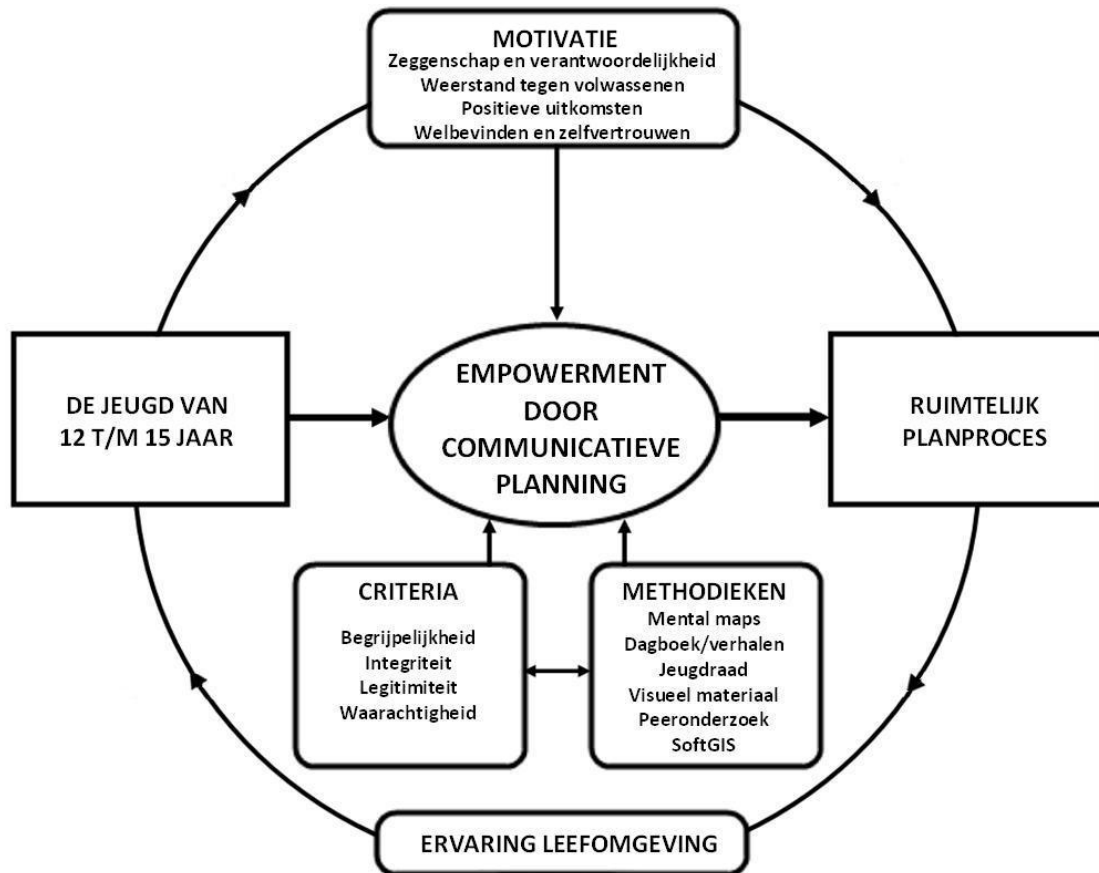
MOTIVATIE
Zeggenschap en verantwoordelijkheid
Weerstand tegen volwassenen
Positieve uitkomsten
Welbevinden en zelfvertrouwen

DE JEUGD VAN 12 T/M 15 JAAR

EMPOWERMENT DOOR COMMUNICATIEVE PLANNING

RUIMTELIJK PLANPROCES

CRITERIA
Begrijpelijkheid
Integriteit
Legitimiteit
Waarachtigheid

METHODIEKEN
Mental maps
Dagboek/verhalen
Jeugdraad
Visueel materiaal
Peeronderzoek
SoftGIS

ERVARING LEEFOMGEVING